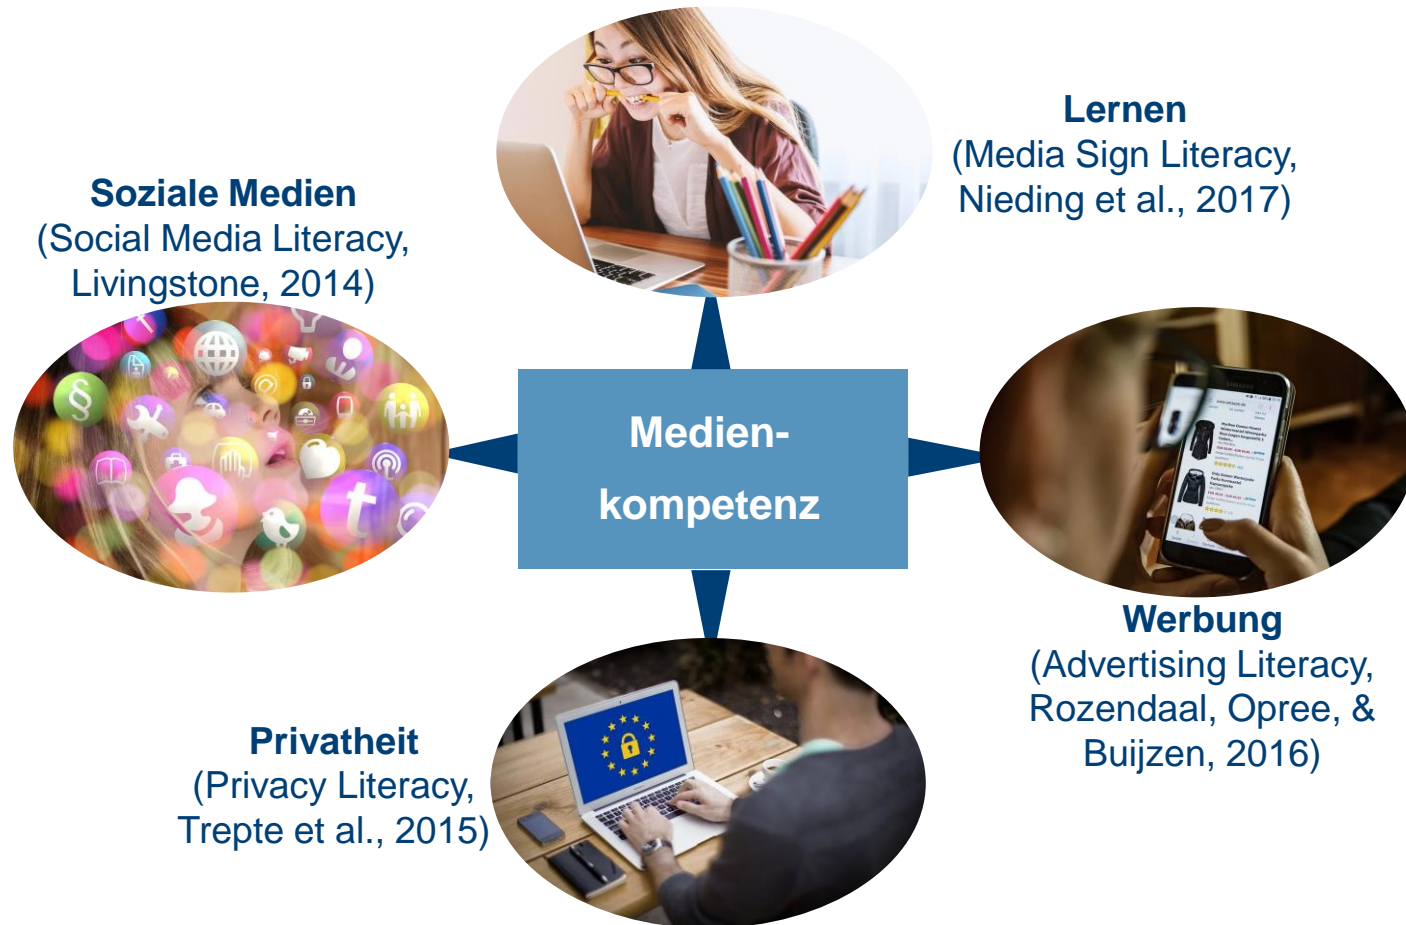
Lernen
(Media Sign Literacy, Nieding et al., 2017)

Soziale Medien
(Social Media Literacy, Livingstone, 2014)

Medienkompetenz

Werbung
(Advertising Literacy, Rozendaal, Opree, & Buijzen, 2016)

Privatheit
(Privacy Literacy, Trepte et al., 2015)